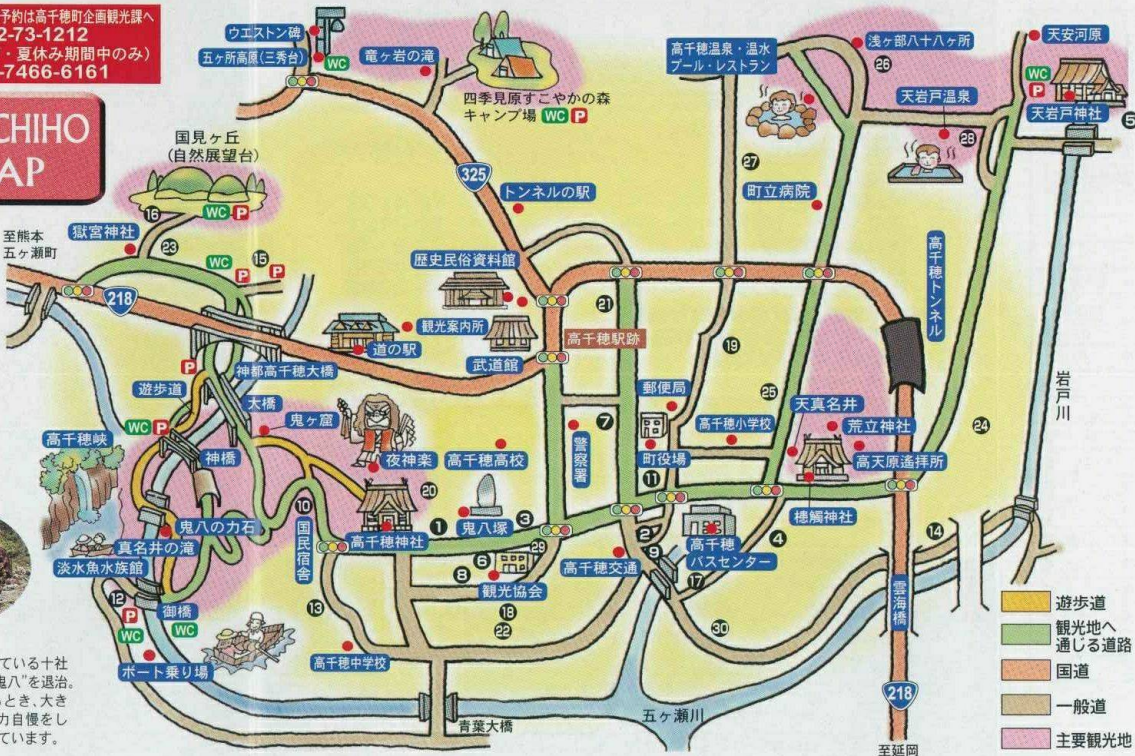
予約は高千穂町企画観光課へ
2-73-1212
・夏休み期間中のみ)
-7466-6161

CHIHO
AP

ウエストン碑
五ヶ所高原(三秀台)
WC
竜ヶ岩の滝
四季見原すこやかの森
キャンプ場 WC P
高千穂温泉・温水プール・レストラン
浅ヶ部八十八ヶ所
26
天安河原
WC
P
天岩戸温泉
天岩戸神社
28
27
国見ヶ丘
(自然展望台)
16
WC P
325
トンネルの駅
町立病院
至熊本
五ヶ瀬町
獄宮神社
23
WC
P
15
P
歴史民俗資料館
高千穂トンネル
218
観光案内所
21
道の駅
高千穂駅跡
武道館
19
P
神都高千穂大橋
郵便局
25
岩戸川
遊歩道
大橋
鬼ヶ窟
7
天真名井
高千穂峡
WC P
高千穂小学校
荒立神社
24
神橋
夜神楽
高千穂高校
警察署
町役場
高天原遙拝所
20
11
10
鬼八の力石
1
鬼八塚
3
槵觸神社
真名井の滝
高千穂神社
2
4
14
国民宿舎
6
29
高千穂
淡水魚水族館
8
高千穂交通
9
バスセンター
12
P
観光協会
17
御橋
18
雲海橋
WC
WC
13
22
30
遊歩道
観光地へ通じる道路
国道
一般道
主要観光地
ている十社
鬼八"を退治。
とき、大き
力自慢をし
ています。
ボート乗り場
高千穂中学校
218
五ヶ瀬川
青葉大橋
至延岡